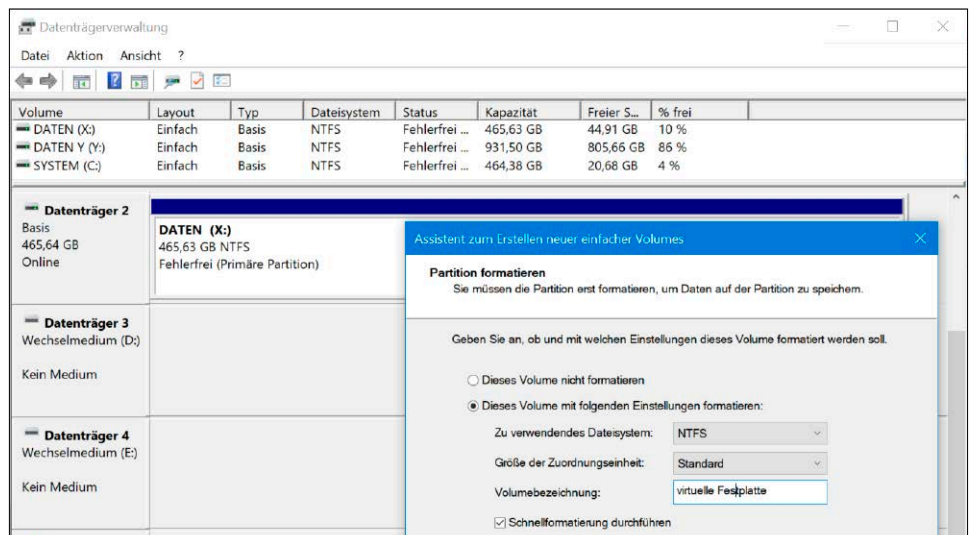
Datenträgerverwaltung

Datei Aktion Ansicht ?

| Volume | Layout | Typ | Dateisystem | Status | Kapazität | Freier S... | % frei |
|---|---|---|---|---|---|---|---|
| DATEN (X:) | Einfach | Basis | NTFS | Fehlerfrei ... | 465,63 GB | 44,91 GB | 10 % |
| DATEN Y (Y:) | Einfach | Basis | NTFS | Fehlerfrei ... | 931,50 GB | 805,66 GB | 86 % |
| SYSTEM (C:) | Einfach | Basis | NTFS | Fehlerfrei ... | 464,38 GB | 20,68 GB | 4 % |

Datenträger 2
Basis
465,64 GB
Online

DATEN (X:)
465,63 GB NTFS
Fehlerfrei (Primäre Partition)

Datenträger 3
Wechselmedium (D:)

Kein Medium

Datenträger 4
Wechselmedium (E:)

Kein Medium

Assistent zum Erstellen neuer einfacher Volumes

Partition formatieren
Sie müssen die Partition erst formatieren, um Daten auf der Partition zu speichern.

Geben Sie an, ob und mit welchen Einstellungen dieses Volume formatiert werden soll.

Dieses Volume nicht formatieren

Dieses Volume mit folgenden Einstellungen formatieren:

Zu verwendendes Dateisystem: NTFS

Größe der Zuordnungseinheit: Standard

Volumebezeichnung: virtuelle Festplatte

Schnellformatierung durchführen